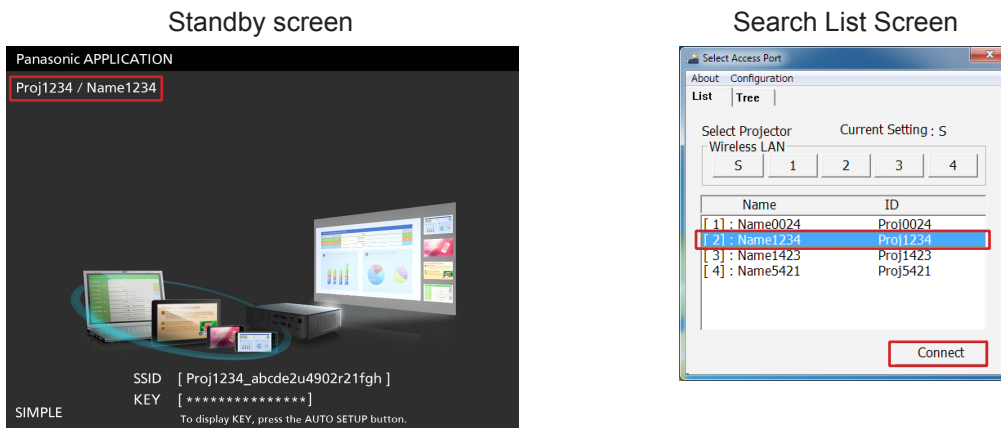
Standby screen

Panasonic APPLICATION

Proj1234 / Name1234

SSID [ Proj1234_abcde2u4902r21fgh ]

KEY [ *************** ]

To display KEY, press the AUTO SETUP button.

SIMPLE

Search List Screen

Select Access Port

About Configuration

List Tree

Select Projector

Current Setting : S

Wireless LAN

S 1 2 3 4

| Name | ID |
|---|---|
| [ 1] : Name0024 | Proj0024 |
| [ 2] : Name1234 | Proj1234 |
| [ 3] : Name1423 | Proj1423 |
| [ 4] : Name5421 | Proj5421 |

Connect